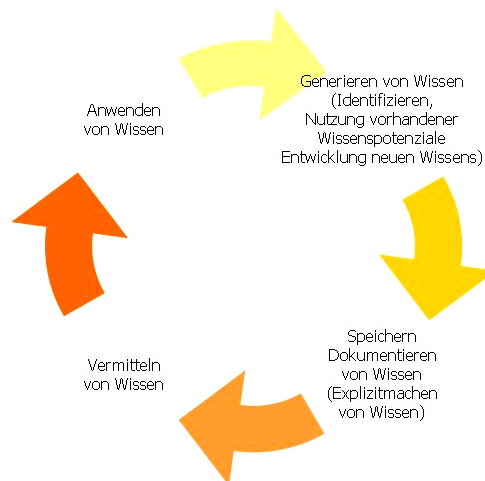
Generieren von Wissen (Identifizieren, Nutzung vorhandener Wissenspotenziale Entwicklung neuen Wissens)

Speichern Dokumentieren von Wissen (Explizitmachen von Wissen)

Vermitteln von Wissen

Anwenden von Wissen